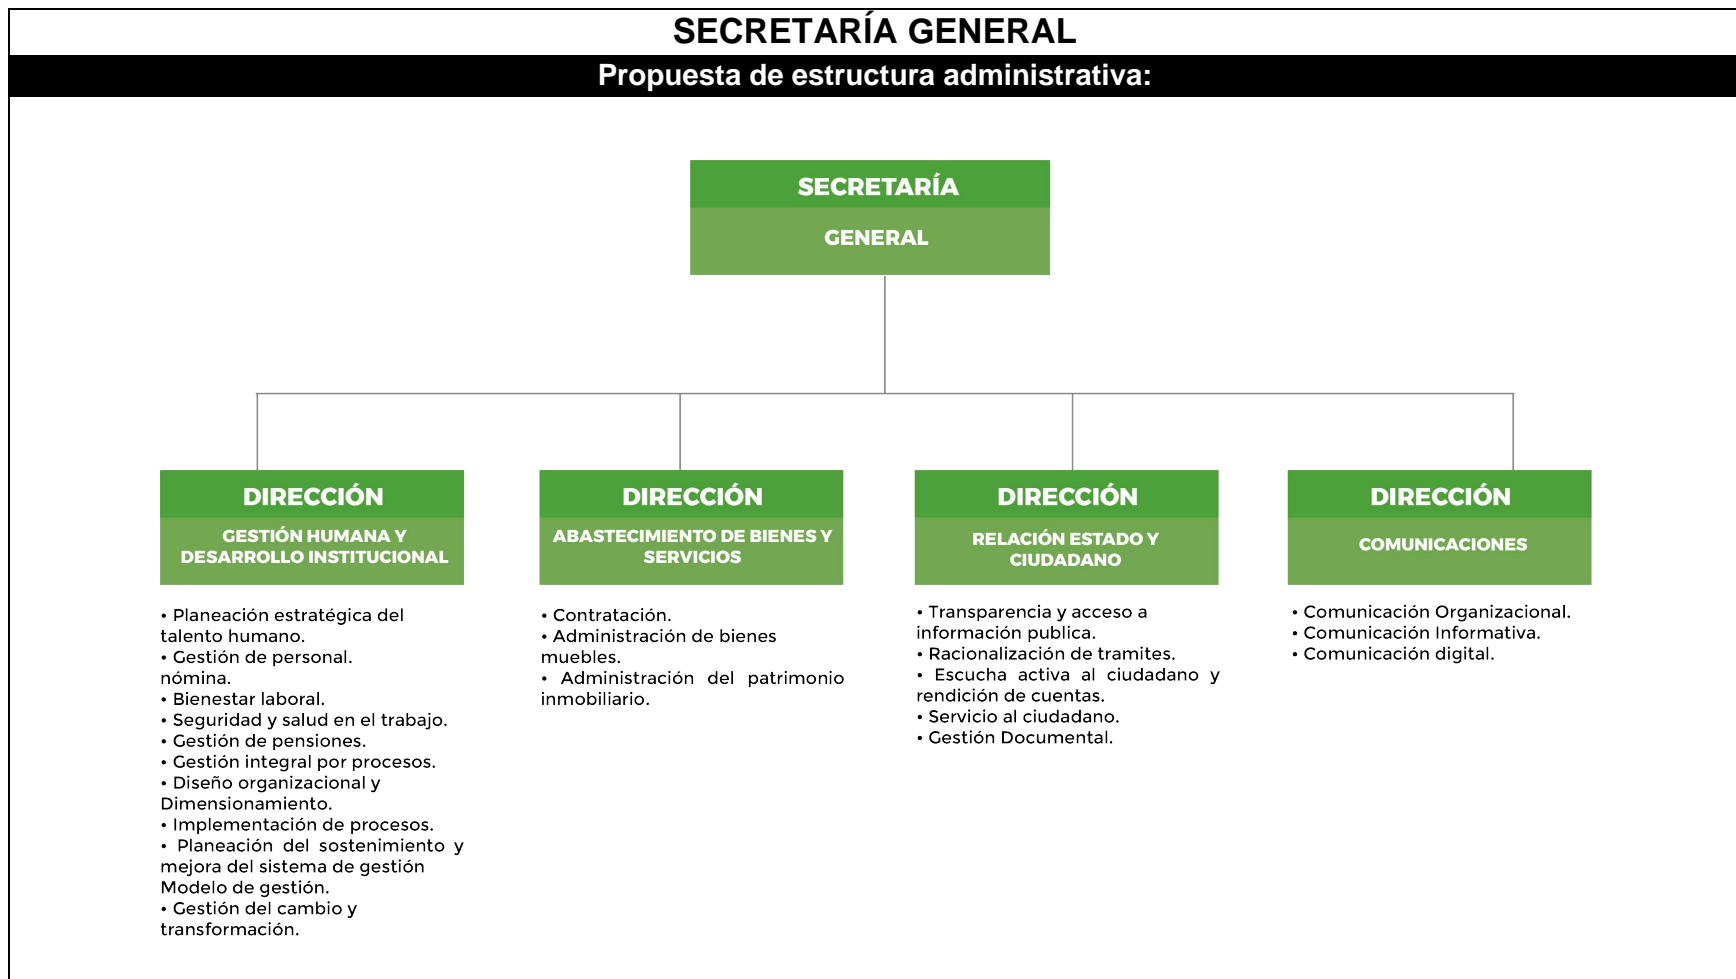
SECRETARÍA GENERAL

Propuesta de estructura administrativa:

SECRETARÍA

GENERAL

DIRECCIÓN

GESTIÓN HUMANA Y DESARROLLO INSTITUCIONAL

• Planeación estratégica del talento humano.
• Gestión de personal. nómina.
• Bienestar laboral.
• Seguridad y salud en el trabajo.
• Gestión de pensiones.
• Gestión integral por procesos.
• Diseño organizacional y Dimensionamiento.
• Implementación de procesos.
• Planeación del sostenimiento y mejora del sistema de gestión Modelo de gestión.
• Gestión del cambio y transformación.

DIRECCIÓN

ABASTECIMIENTO DE BIENES Y SERVICIOS

• Contratación.
• Administración de bienes muebles.
• Administración del patrimonio inmobiliario.

DIRECCIÓN

RELACIÓN ESTADO Y CIUDADANO

• Transparencia y acceso a información publica.
• Racionalización de tramites.
• Escucha activa al ciudadano y rendición de cuentas.
• Servicio al ciudadano.
• Gestión Documental.

DIRECCIÓN

COMUNICACIONES

• Comunicación Organizacional.
• Comunicación Informativa.
• Comunicación digital.